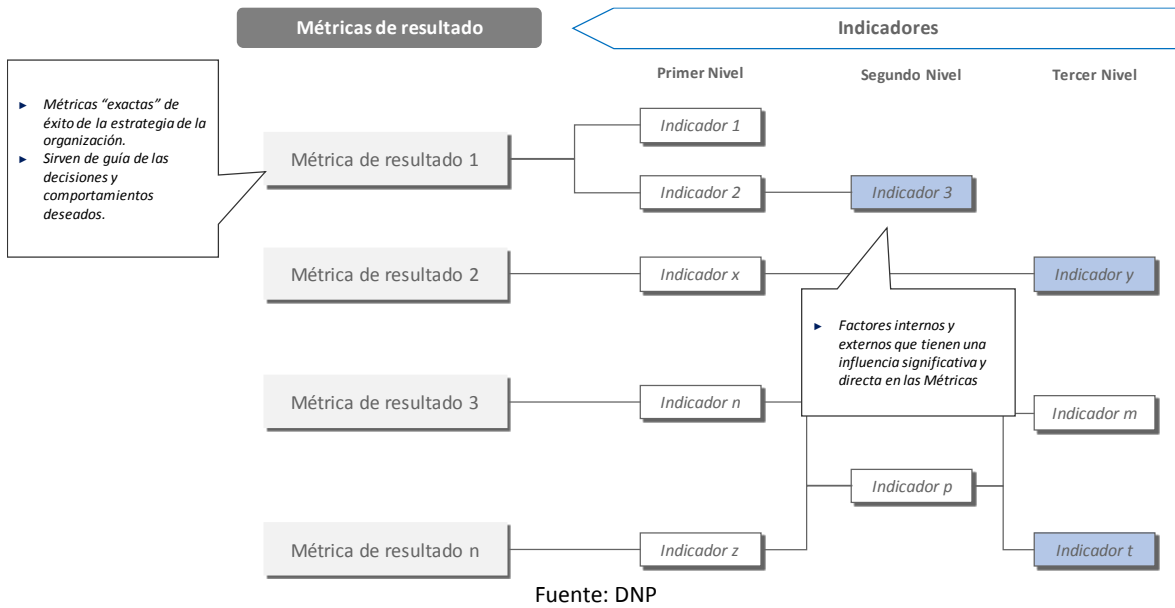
Métricas de resultado

Indicadores

Primer Nivel

Segundo Nivel

Tercer Nivel

► Métricas "exactas" de éxito de la estrategia de la organización.
► Sirven de guía de las decisiones y comportamientos deseados.

Métrica de resultado 1

Indicador 1

Indicador 2

Indicador 3

Métrica de resultado 2

Indicador x

Indicador y

► Factores internos y externos que tienen una influencia significativa y directa en las Métricas

Métrica de resultado 3

Indicador n

Indicador m

Indicador p

Métrica de resultado n

Indicador z

Indicador t

Fuente: DNP